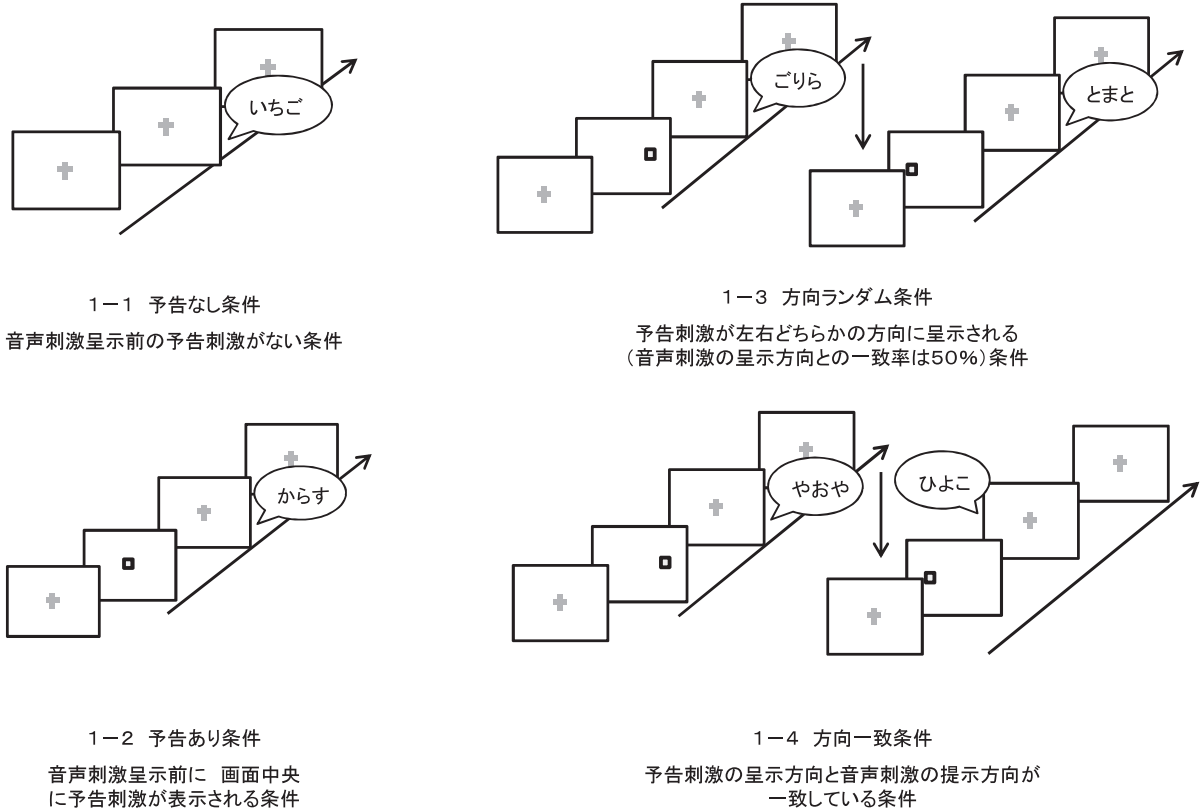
いちご

1－1 予告なし条件

音声刺激呈示前の予告刺激がない条件

ごりら

とまと

1－3 方向ランダム条件

予告刺激が左右どちらかの方向に呈示される
(音声刺激の呈示方向との一致率は50%)条件

からす

1－2 予告あり条件

音声刺激呈示前に 画面中央
に予告刺激が表示される条件

やおや

ひよこ

1－4 方向一致条件

予告刺激の呈示方向と音声刺激の提示方向が
一致している条件